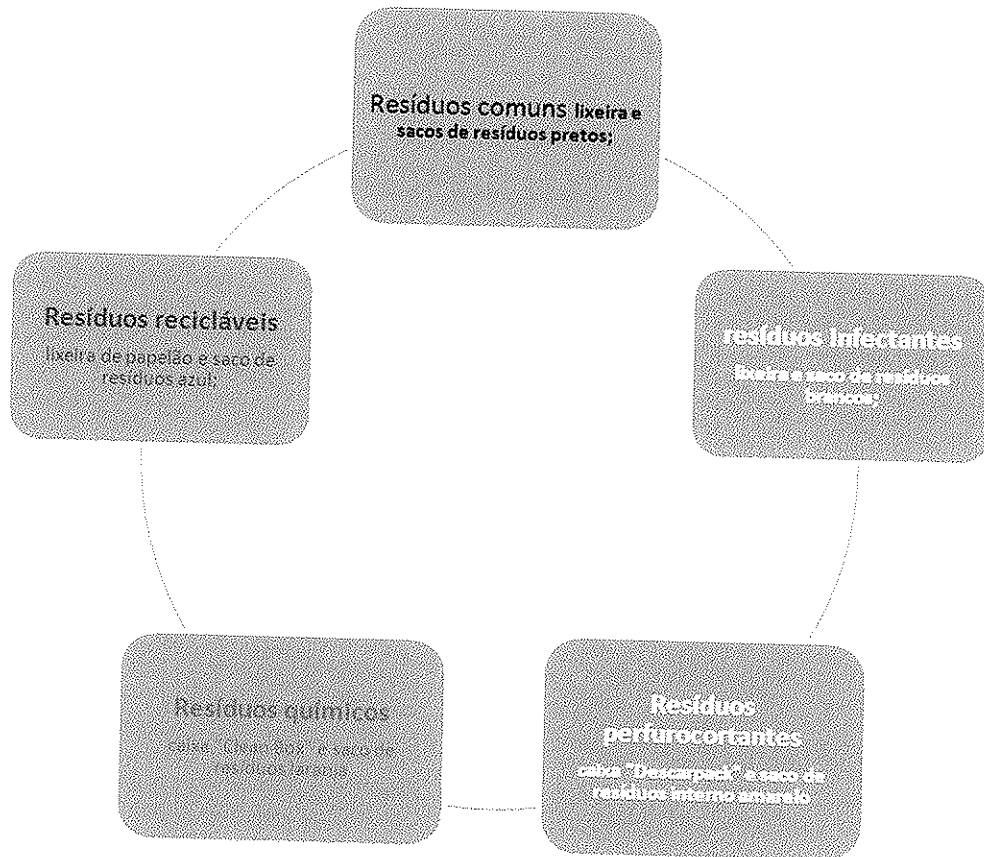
Resíduos comuns lixeira e sacos de resíduos pretos;

resíduos infectantes

lixeira e saco de resíduos brancos;

Resíduos perfurocortantes

caixa "Descarpack" e saco de resíduos interno amarelo

Resíduos químicos

caixa "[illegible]" e saco de resíduos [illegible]

Resíduos recicláveis

lixeira de papelão e saco de resíduos azul;